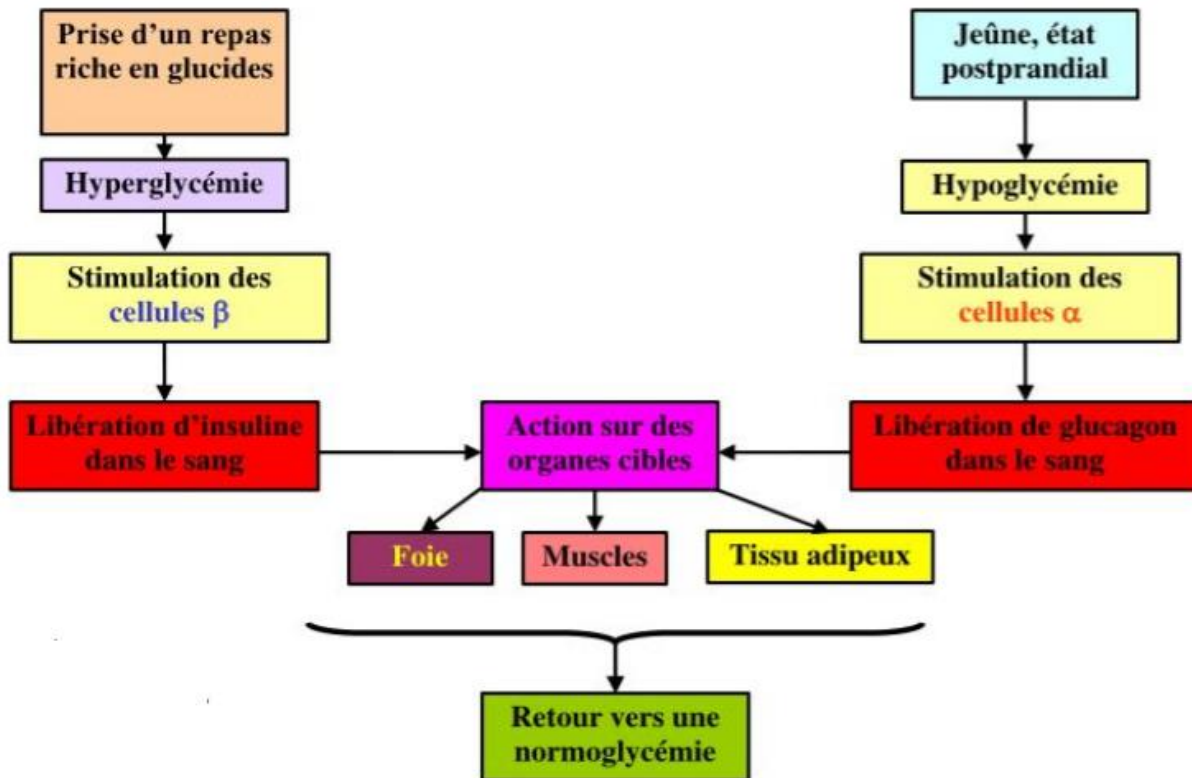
Prise d'un repas riche en glucides

Hyperglycémie

Stimulation des cellules $\beta$

Libération d'insuline dans le sang

Jeûne, état postprandial

Hypoglycémie

Stimulation des cellules $\alpha$

Libération de glucagon dans le sang

Action sur des organes cibles

Foie

Muscles

Tissu adipeux

Retour vers une normoglycémie